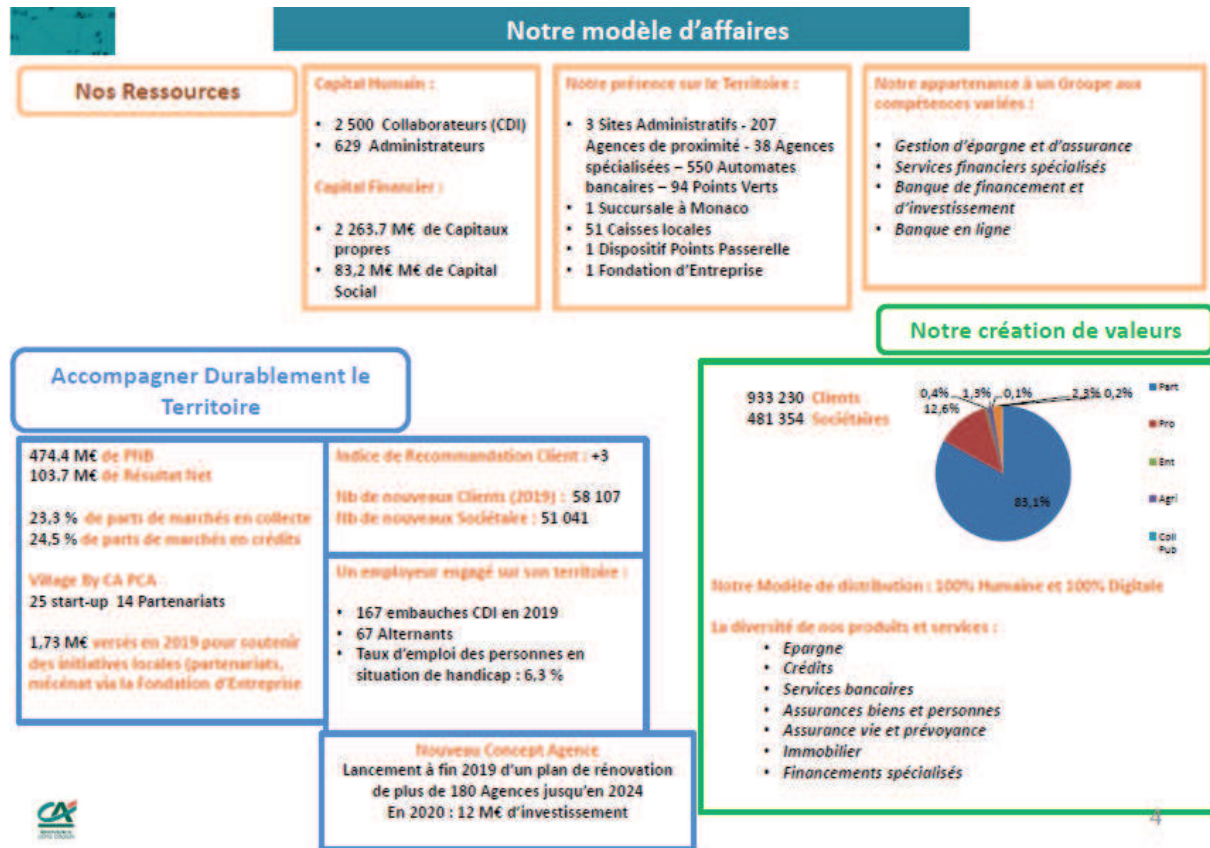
Notre modèle d'affaires

Nos Ressources

Capital Humain :

- 2 500 Collaborateurs (CDI)
- 629 Administrateurs

Capital Financier :

- 2 263.7 M€ de Capitaux propres
- 83,2 M€ M€ de Capital Social

Notre présence sur le Territoire :

- 3 Sites Administratifs - 207 Agences de proximité - 38 Agences spécialisées – 550 Automates bancaires – 94 Points Verts
- 1 Succursale à Monaco
- 51 Caisses locales
- 1 Dispositif Points Passerelle
- 1 Fondation d'Entreprise

Notre appartenance à un Groupe aux compétences variées :

- Gestion d'épargne et d'assurance
- Services financiers spécialisés
- Banque de financement et d'investissement
- Banque en ligne

Notre création de valeurs

Accompagner Durablement le Territoire

474.4 M€ de PNB
103.7 M€ de Résultat Net

23,3 % de parts de marchés en collecte
24,5 % de parts de marchés en crédits

Village By CA PCA
25 start-up 14 Partenariats

1,73 M€ versés en 2019 pour soutenir des initiatives locales (partenariats, mécénat via la Fondation d'Entreprise

Indice de Recommandation Client : +3

Nb de nouveaux Clients (2019) : 58 107
Nb de nouveaux Sociétaire : 51 041

Un employeur engagé sur son territoire :

- 167 embauches CDI en 2019
- 67 Alternants
- Taux d'emploi des personnes en situation de handicap : 6,3 %

Nouveau Concept Agence
Lancement à fin 2019 d'un plan de rénovation de plus de 180 Agences jusqu'en 2024
En 2020 : 12 M€ d'investissement

933 230 Clients
481 354 Sociétaires

0,4% 1,3% 0,1% 2,3% 0,2%
12,6%
83,1%

Part
Pro
Ent
Agri
Coll Pub

Notre Modèle de distribution : 100% Humaine et 100% Digitale

La diversité de nos produits et services :

- Epargne
- Crédits
- Services bancaires
- Assurances biens et personnes
- Assurance vie et prévoyance
- Immobilier
- Financements spécialisés

4